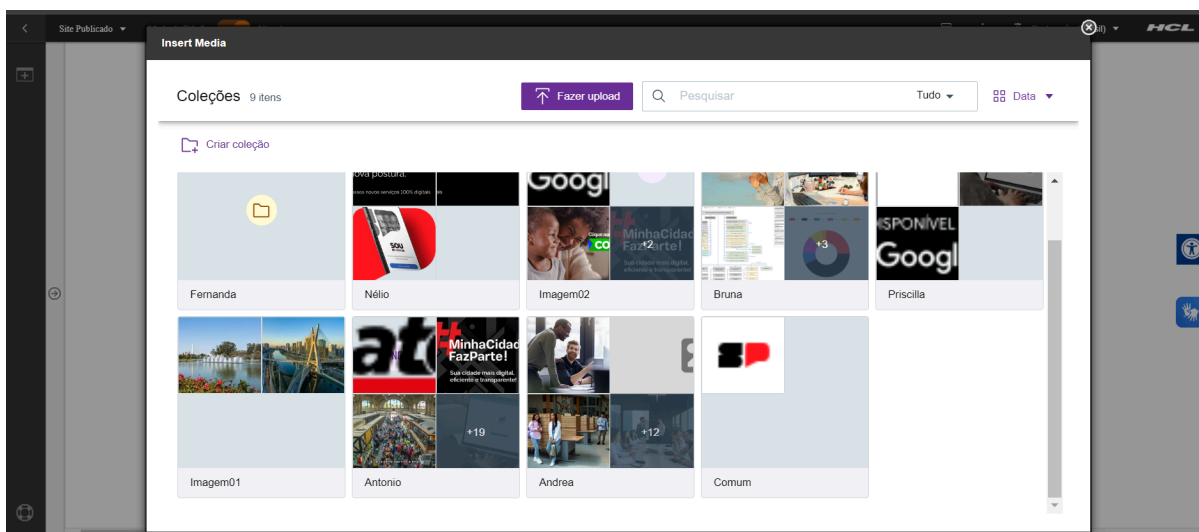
Site Publicado

HCL

Insert Media

Coleções 9 itens

Fazer upload

Pesquisar

Tudo

Data

Criar coleção

Fernanda

nova postura.

SOU

Nélio

Googl

MinhaCidade FazParte!

+2

Imagem02

+3

Bruna

ISPONÍVEL

Googl

Priscilla

Imagem01

MinhaCidade FazParte!

Sua cidade mais digital, eficiente e transparente!

+19

Antonio

+12

Andrea

SP

Comum